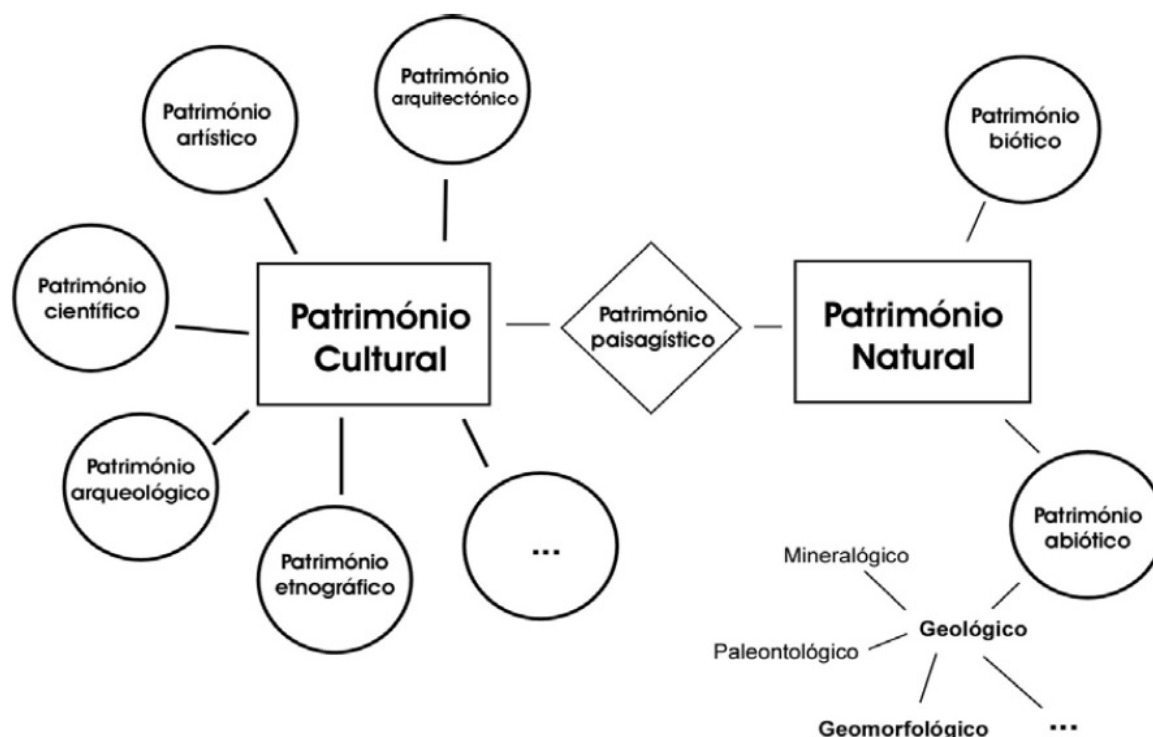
Património arquitectónico

Património artístico

Património biótico

Património científico

Património Cultural

Património paisagístico

Património Natural

Património arqueológico

Património etnográfico

...

Património abiótico

Mineralógico

Geológico

Paleontológico

Geomorfológico

...